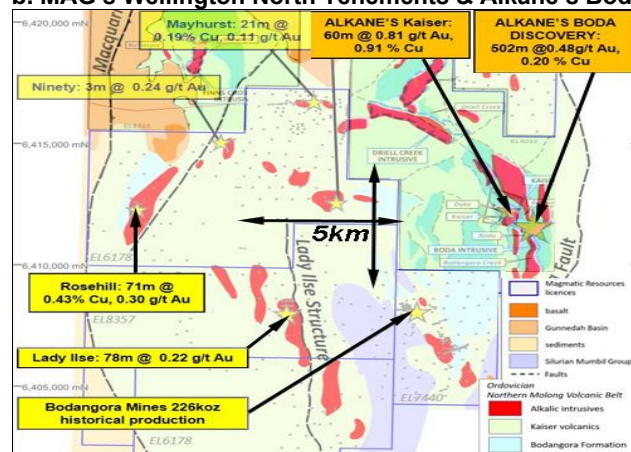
b. MAG's Wellington North Tenements & Alkane's Bod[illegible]

6,420,000 mN
6,415,000 mN
6,410,000 mN
6,405,000 mN

Macquarie

Mayhurst: 21m @ 0.19% Cu, 0.11 g/t Au

ALKANE'S Kaiser: 60m @ 0.81 g/t Au, 0.91 % Cu

ALKANE'S BODA DISCOVERY: 502m @0.48g/t Au, 0.20 % Cu

Ninety: 3m @ 0.24 g/t Au

FINNS CREEK INTRUSIVE

DRIELL CREEK INTRUSIVE

Driell Creek

Kaiser

Duke

Boda

BODA INTRUSIVE

Bodangora Creek

Fault

5km

EL6178

Rosehill: 71m @ 0.43% Cu, 0.30 g/t Au

Lady Ilse Structure

EL8357

Lady Ilse: 78m @ 0.22 g/t Au

Bodangora Mines 226koz historical production

EL7440

EL6178

Magmatic Resources licences
basalt
Gunnedah Basin
sediments
Silurian Mumbil Group
Faults

Ordovician
Northern Molong Volcanic Belt
Alkalic intrusives
Kaiser volcanics
Bodangora Formation